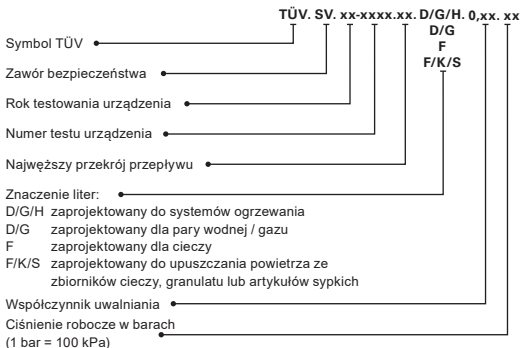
TÜV. SV. xx-xxxx.xx. D/G/H. 0,xx. xx
D/G
F
F/K/S

Symbol TÜV

Zawór bezpieczeństwa

Rok testowania urządzenia

Numer testu urządzenia

Najwęższy przekrój przepływu

Znaczenie liter:
D/G/H zaprojektowany do systemów ogrzewania
D/G zaprojektowany dla pary wodnej / gazu
F zaprojektowany dla cieczy
F/K/S zaprojektowany do upuszczania powietrza ze zbiorników cieczy, granulatu lub artykułów sypkich

Współczynnik uwalniania

Ciśnienie robocze w barach
(1 bar = 100 kPa)